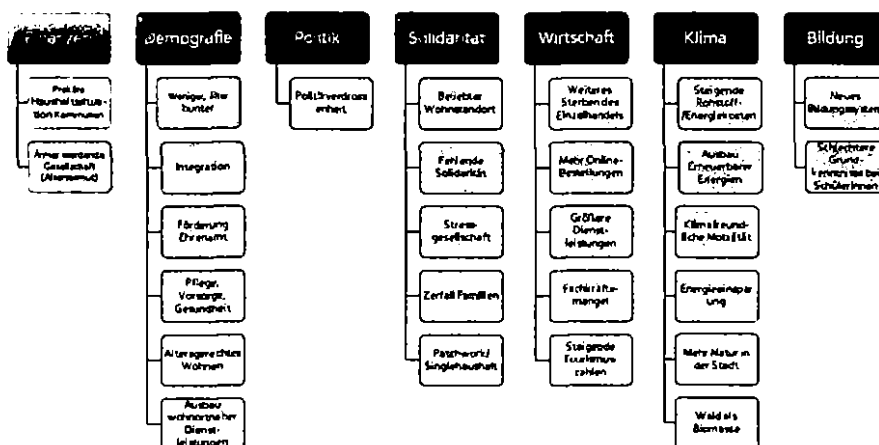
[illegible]

Prekäre Haushaltssituation Kommunen

Ärmer werdende Gesellschaft (Altersarmut)

Demografie

Weniger, älter, bunter

Integration

Förderung Ehrenamt

Pflege, Vorsorge, Gesundheit

Altersgerechtes Wohnen

Ausbau wohnortnaher Dienstleistungen

Politik

Politikverdrossenheit

Solidarität

Beliebter Wohnstandort

Fehlende Solidarität

Stressgesellschaft

Zerfall Familien

Patchwork/ Singlehaushalt

Wirtschaft

Weiteres Sterben des Einzelhandels

Mehr Online-Bestellungen

Größere Dienstleistungen

Fachkräftemangel

Steigende Touristenzahlen

Klima

Steigende Rohstoff-/Energiekosten

Ausbau Erneuerbarer Energien

Klimafreundliche Mobilität

Energieeinsparung

Mehr Natur in der Stadt

Wald als Biomasse

Bildung

Neues Bildungssystem

Schlechtere Grundkenntnisse bei Schüler/innen